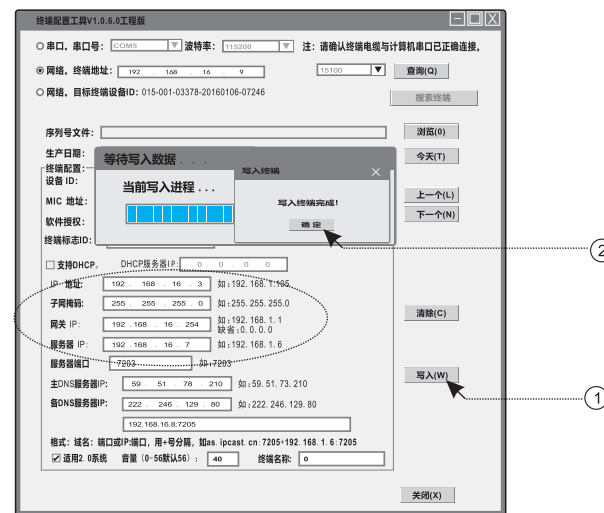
终端配置工具V1.0.6.0工程版

○ 串口，串口号： COM3 波特率： 115200 注：请确认终端电缆与计算机串口已正确连接。

◉ 网络，终端地址： 192 . 168 . 16 . 9 15100 查询(Q)

○ 网络，目标终端设备ID: 015-001-03378-20160106-07246 搜索终端

序列号文件： 浏览(0)

生产日期： 今天(T)

终端配置：

设备 ID:

MIC 地址：

软件授权：

终端标志ID:

上一个(L)

下一个(N)

等待写入数据 . . .

当前写入进程 . . .

写入终端

写入终端完成!

确 定

☐ 支持DHCP. DHCP服务器IP: 0 . 0 . 0 . 0

IP 地址： 192 . 168 . 16 . 3 如：192.168.1.105

子网掩码： 255 . 255 . 255 . 0 如：255.255.255.0

网关 IP: 192 . 168 . 16 . 254 如：192.168.1.1 缺省：0.0.0.0

服务器 IP: 192 . 168 . 16 . 7 如：192.168.1.6

服务器端口 7203 如：7203

主DNS服务器IP: 59 . 51 . 78 . 210 如：59.51.73.210

备DNS服务器IP: 222 . 246 . 129 . 80 如：222.246.129.80

192.168.16.8:7205

格式：域名：端口或IP:端口，用+号分隔，如as. ipcast. cn:7205+192.168.1.6:7205

☑ 适用2.0系统 音量 (0~56默认56)： 40 终端名称： 0

清除(C)

写入(W)

关闭(X)

②

①